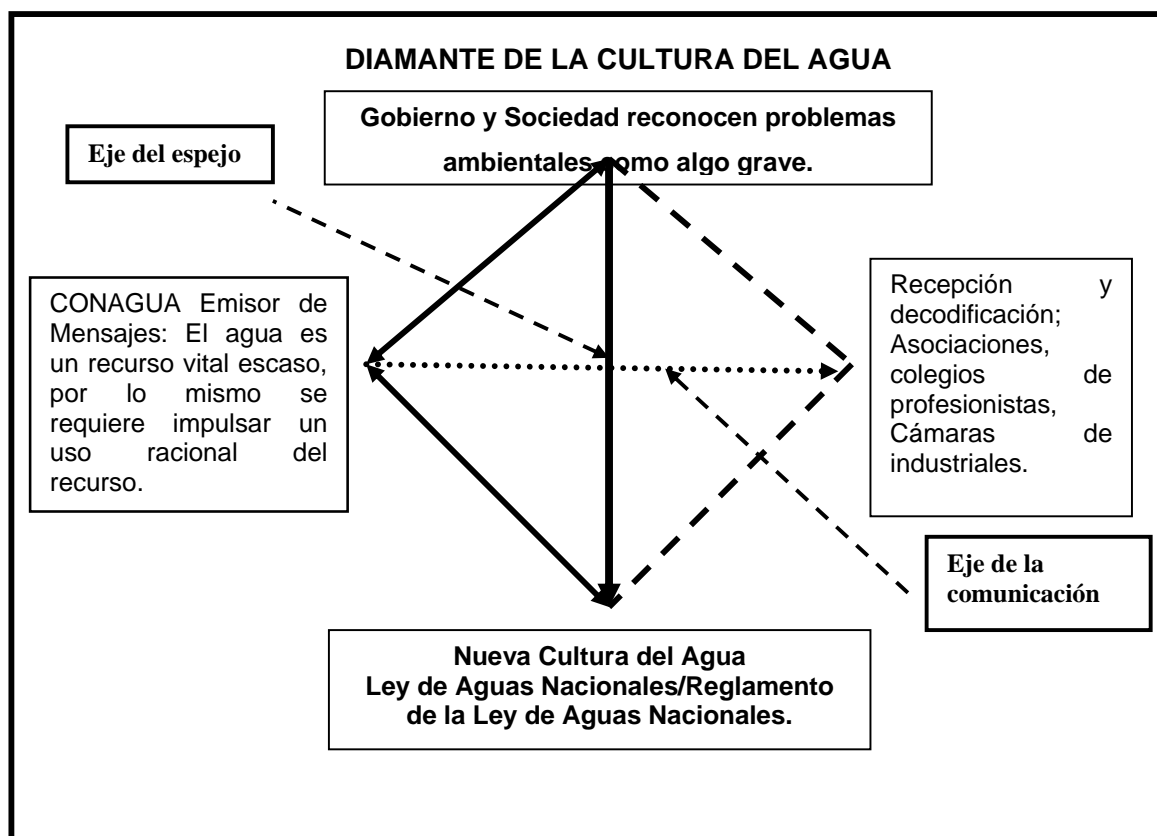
DIAMANTE DE LA CULTURA DEL AGUA

Gobierno y Sociedad reconocen problemas ambientales como algo grave.

Eje del espejo

CONAGUA Emisor de Mensajes: El agua es un recurso vital escaso, por lo mismo se requiere impulsar un uso racional del recurso.

Recepción y decodificación; Asociaciones, colegios de profesionistas, Cámaras de industriales.

Eje de la comunicación

Nueva Cultura del Agua
Ley de Aguas Nacionales/Reglamento de la Ley de Aguas Nacionales.